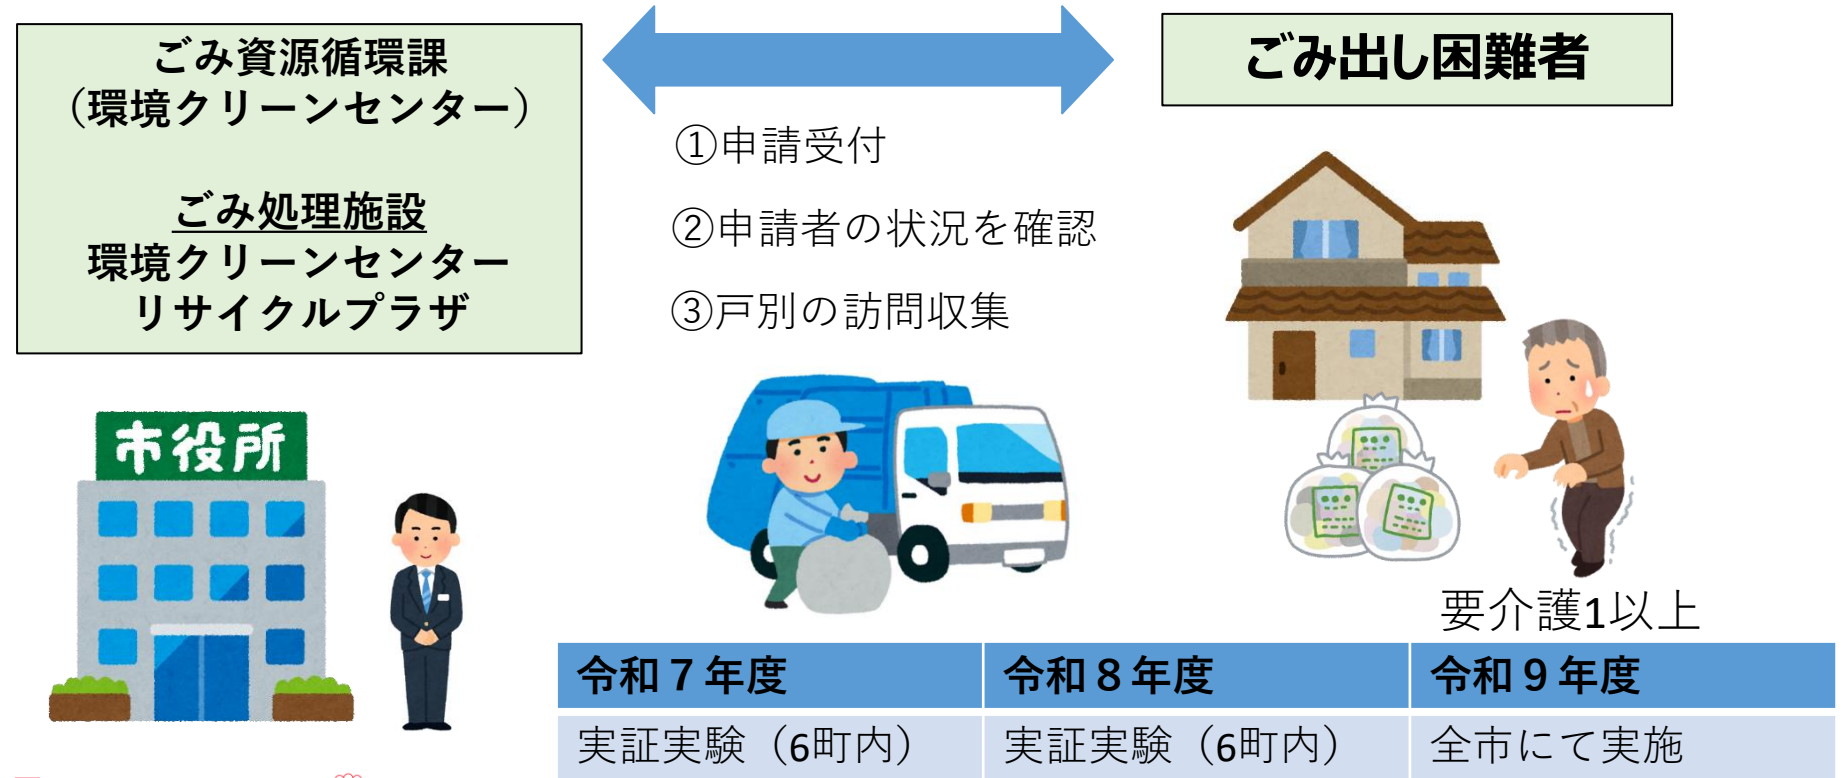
ごみ資源循環課
（環境クリーンセンター）

ごみ処理施設
環境クリーンセンター
リサイクルプラザ

①申請受付

②申請者の状況を確認

③戸別の訪問収集

ごみ出し困難者

市役所

要介護1以上

| 令和７年度 | 令和８年度 | 令和９年度 |
|---|---|---|
| 実証実験（6町内） | 実証実験（6町内） | 全市にて実施 |